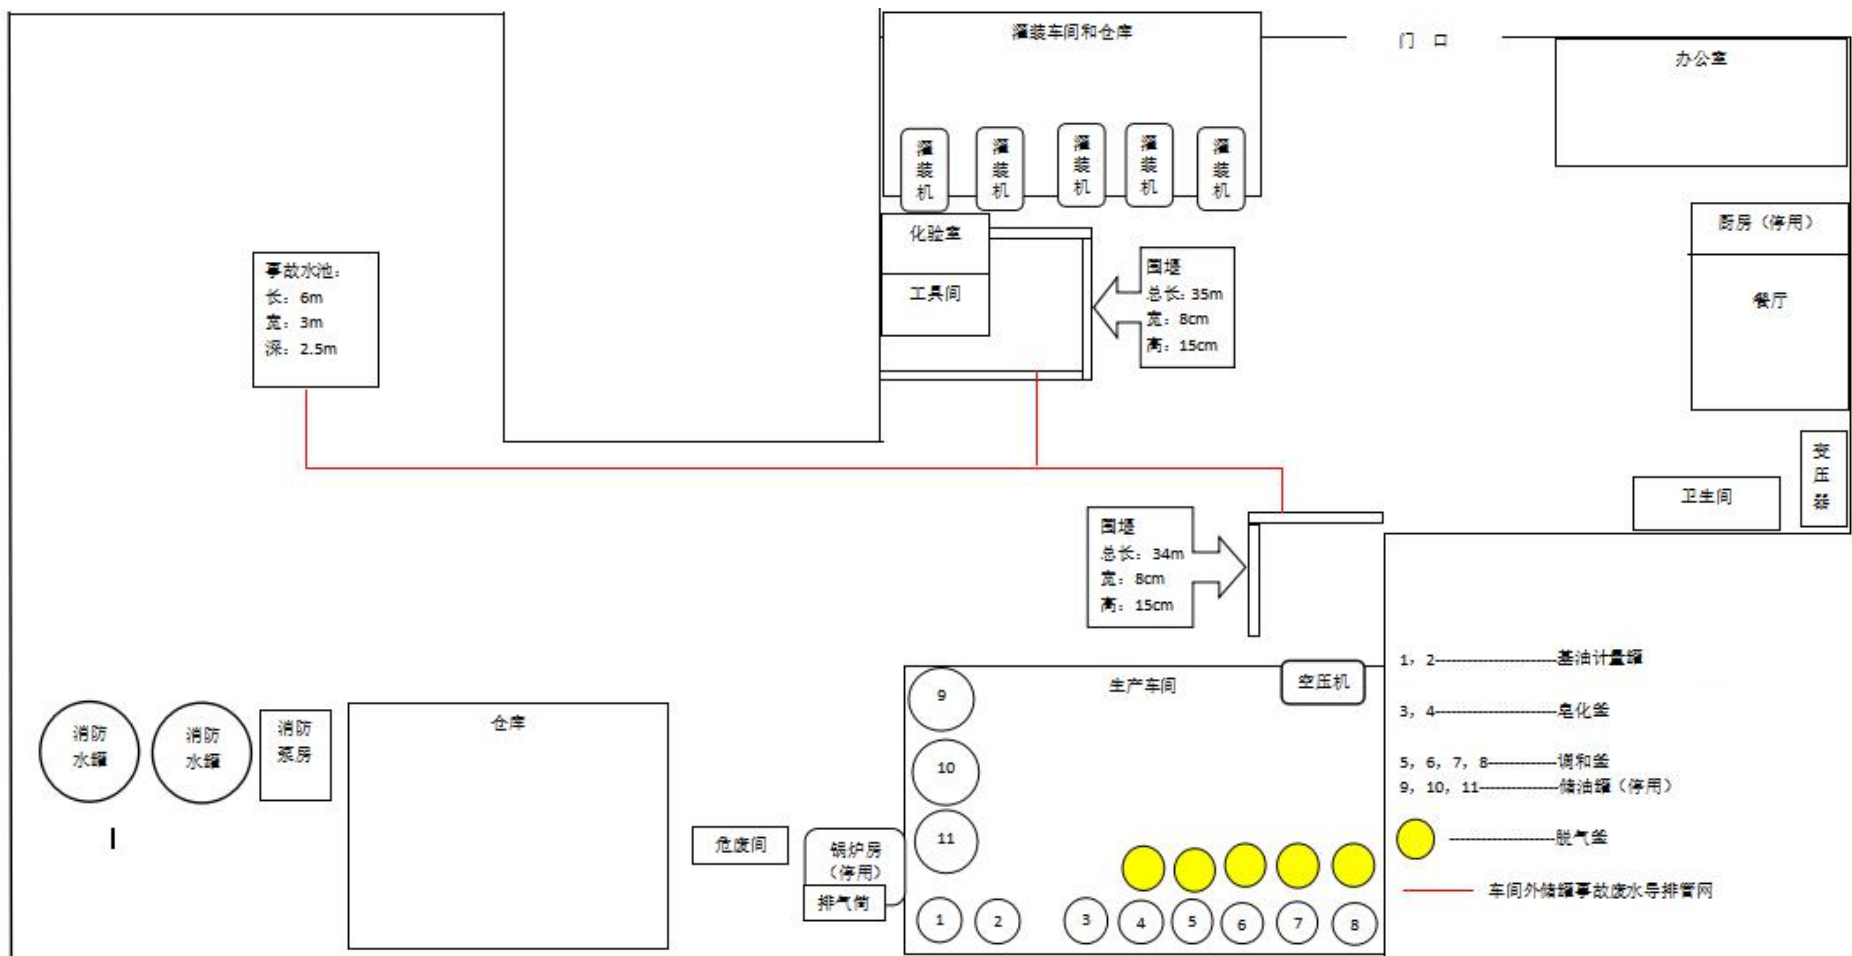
灌装车间和仓库

门 口

办公室

灌装机

灌装机

灌装机

灌装机

灌装机

厨房（停用）

餐厅

化验室

工具间

围堰
总长：35m
宽：8cm
高：15cm

事故水池：
长：6m
宽：3m
深：2.5m

变压器

卫生间

围堰
总长：34m
宽：8cm
高：15cm

生产车间

空压机

1，2——————基油计量罐

3，4——————皂化釜

5，6，7，8————调和釜

9，10，11————储油罐（停用）

————脱气釜

车间外储罐事故废水导排管网

消防水罐

消防水罐

消防泵房

仓库

危废间

锅炉房（停用）

排气筒

9

10

11

1

2

3

4

5

6

7

8

I